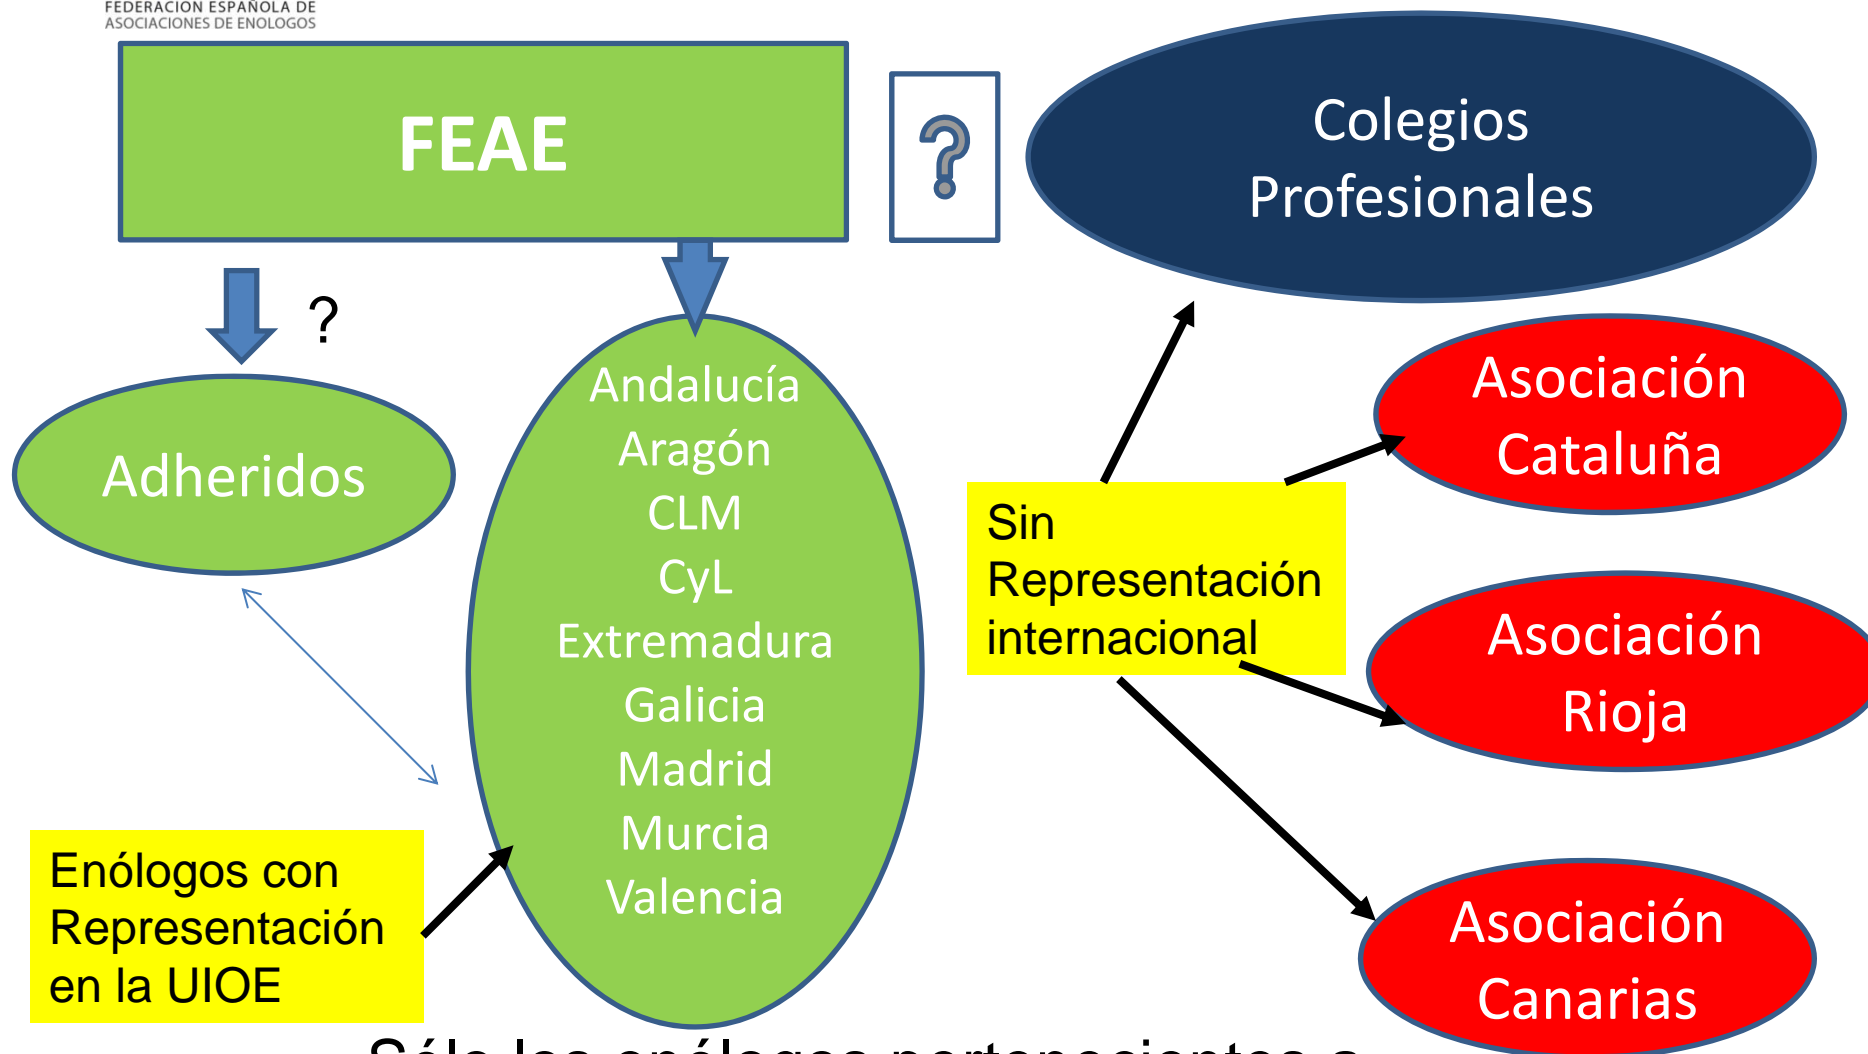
FEDERACIÓN ESPAÑOLA DE ASOCIACIONES DE ENÓLOGOS

FEAE

?

Colegios Profesionales

?

Adheridos

Andalucía
Aragón
CLM
CyL
Extremadura
Galicia
Madrid
Murcia
Valencia

Asociación Cataluña

Sin Representación internacional

Asociación Rioja

Asociación Canarias

Enólogos con Representación en la UIOE

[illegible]